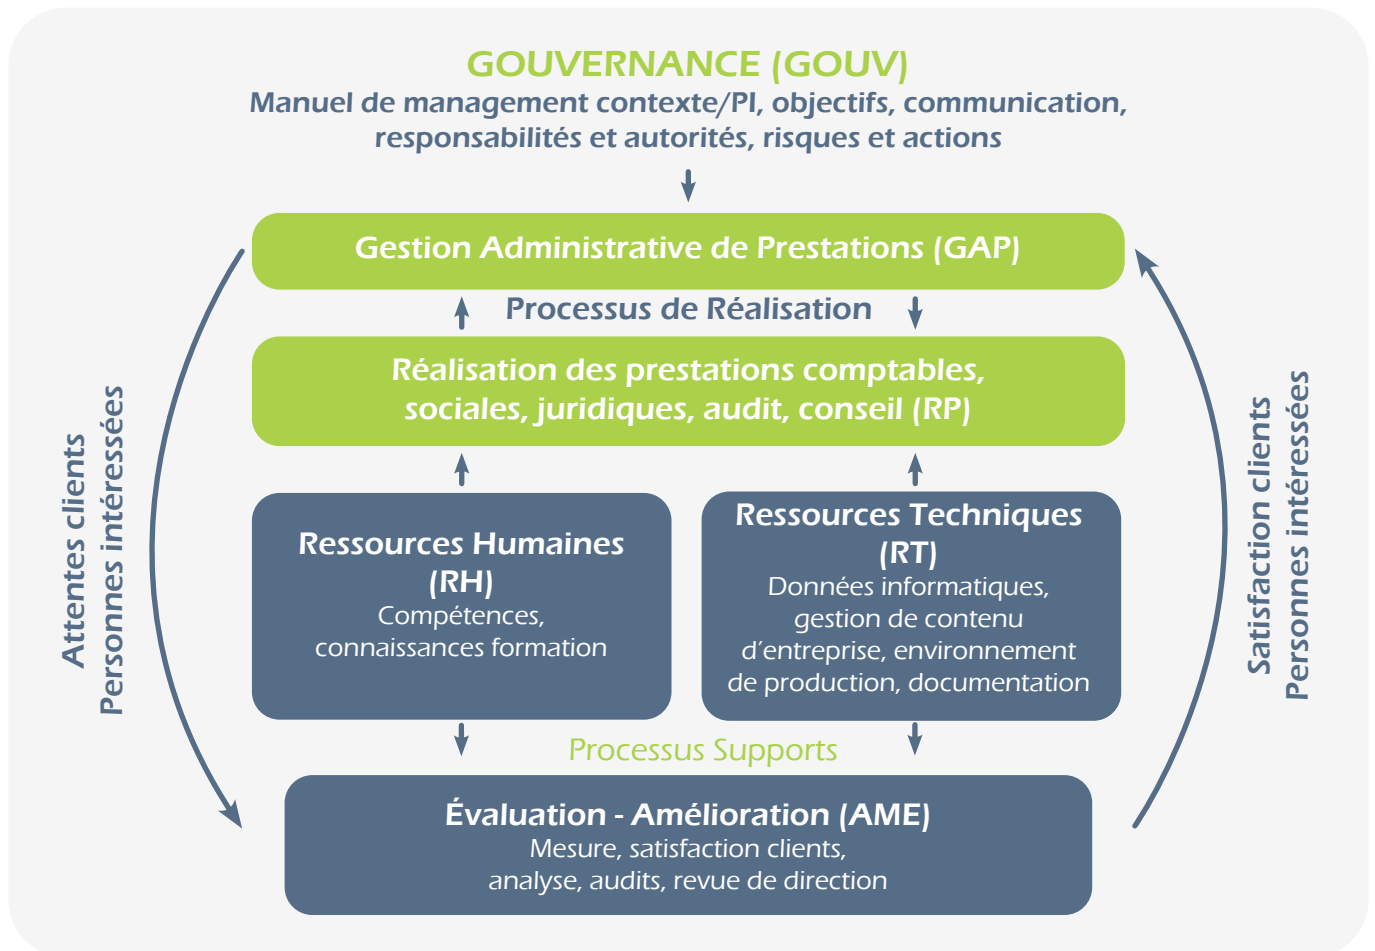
GOUVERNANCE (GOUV)
Manuel de management contexte/PI, objectifs, communication, responsabilités et autorités, risques et actions

Gestion Administrative de Prestations (GAP)

Processus de Réalisation

Réalisation des prestations comptables, sociales, juridiques, audit, conseil (RP)

Ressources Humaines (RH)
Compétences, connaissances formation

Ressources Techniques (RT)
Données informatiques, gestion de contenu d'entreprise, environnement de production, documentation

Processus Supports

Évaluation - Amélioration (AME)
Mesure, satisfaction clients, analyse, audits, revue de direction

Attentes clients
Personnes intéressées

Satisfaction clients
Personnes intéressées